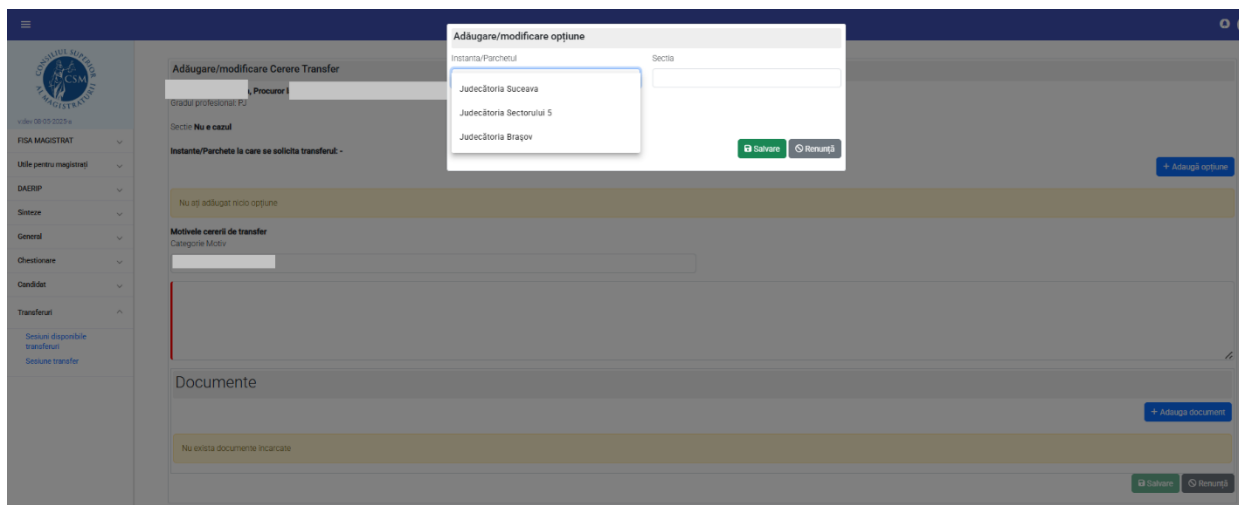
CONSILIUL SUPERIOR AL MAGISTRATURII CSM

v.dev 08.03.2021a

FISA MAGISTRAT

Utile pentru magistrati

DAERIP

Sinteze

General

Chestionare

Candidat

Transferuri

Sesiuni disponibile transferuri

Sesiune transfer

Adăugare/modificare Cerere Transfer

, Procuror i

Gradul profesional: PJ

Sectie: Nu e cazul

Instante/Parchete la care se solicita transferul: -

+ Adaugă opțiune

Nu ați adăugat nicio opțiune.

Motivele cererii de transfer

Categorie Motiv

Documente

+ Adauga document

Nu exista documente incarcate

Salvare

Renunță

Adăugare/modificare opțiune

Instanta/Parchetul

Sectia

Judecătoria Suceava

Judecătoria Sectorului 5

Judecătoria Brașov

Salvare

Renunță